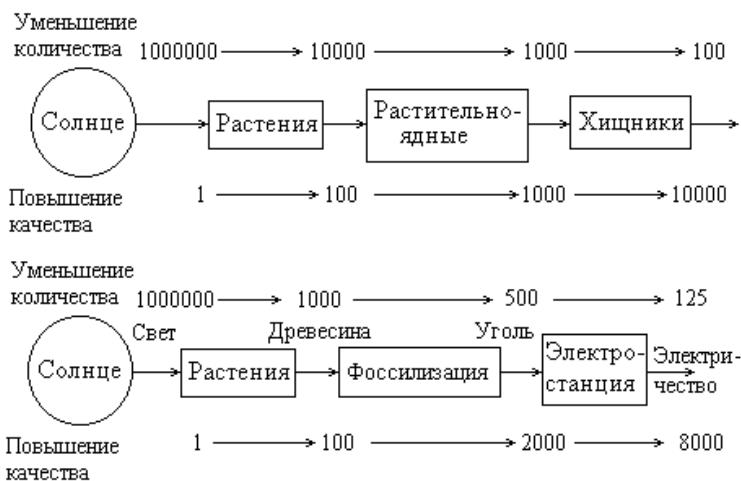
Уменьшение количества 1000000 → 10000 → 1000 → 100

Солнце → Растения → Растительноядные → Хищники →

Повышение качества 1 → 100 → 1000 → 10000

Уменьшение количества 1000000 → 1000 → 500 → 125

Свет Древесина Уголь

Солнце → Растения → Фоссилизация → Электростанция → Электричество

Повышение качества 1 → 100 → 2000 → 8000